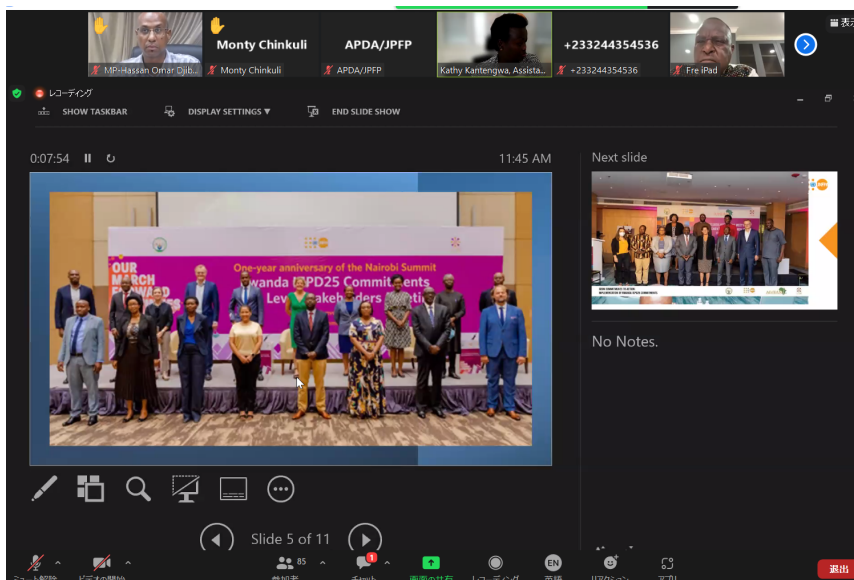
MP-Hassan Omar Djib...
Monty Chinkuli
Monty Chinkuli
APDA/JPFP
APDA/JPFP
Kathy Kantengwa, Assista...
+233244354536
+233244354536
Fre iPad
表示

レコーディング

SHOW TASKBAR
DISPLAY SETTINGS ▼
END SLIDE SHOW

0:07:54
11:45 AM

OUR MARCH TOWARD
One-year anniversary of the Nairobi Summit
Rwanda ICPD25 Commitments
Level Stakeholders Meeting

Next slide

No Notes.

Slide 5 of 11

85
1

EN

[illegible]
退出